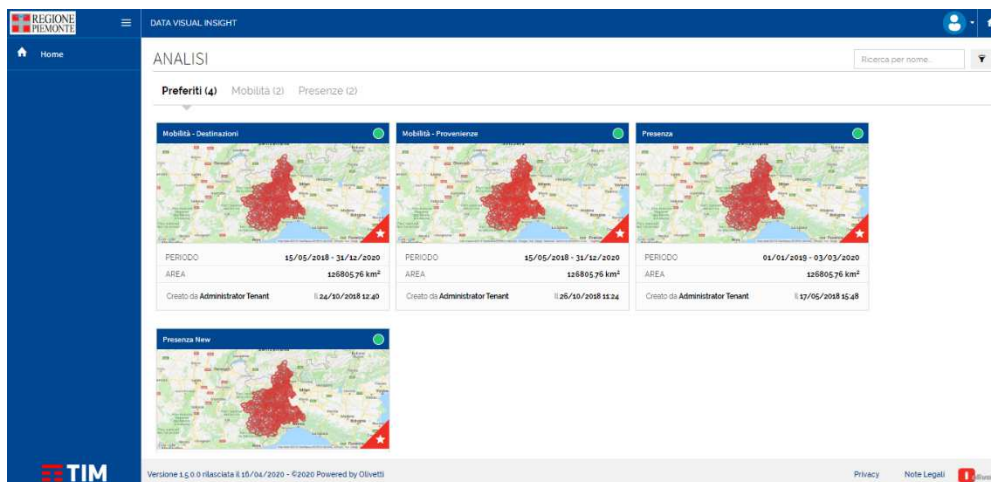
REGIONE PIEMONTE

DATA VISUAL INSIGHT

Home

ANALISI

Ricerca per nome.

Preferiti (4) Mobilità (2) Presenze (2)

Mobilità - Destinazioni

| PERIODO | 15/05/2018 - 31/12/2020 |
|---|---|
| AREA | 126805.76 km² |
| Creato da Administrator Tenant | Il 24/10/2018 12:40 |

Mobilità - Provenienze

| PERIODO | 15/05/2018 - 31/12/2020 |
|---|---|
| AREA | 126805.76 km² |
| Creato da Administrator Tenant | Il 26/10/2018 11:24 |

Presenza

| PERIODO | 01/01/2019 - 03/03/2020 |
|---|---|
| AREA | 126805.76 km² |
| Creato da Administrator Tenant | Il 17/05/2018 15:48 |

Presenza New

TIM

Versione 1.5.0.0 rilasciata il 16/04/2020 - ©2020 Powered by Olivetti

Privacy Note Legali